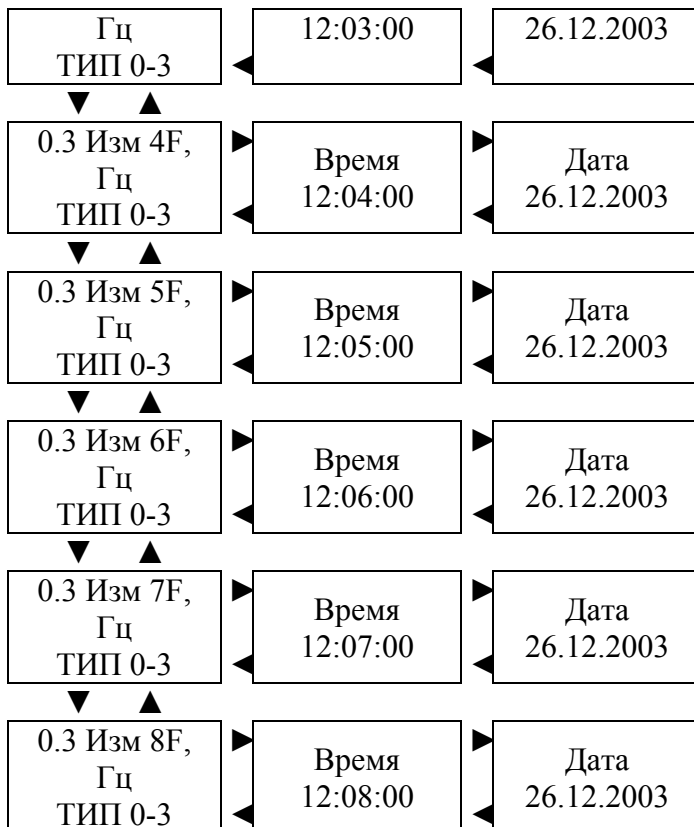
Гц
ТИП 0-3

12:03:00

26.12.2003

0.3 Изм 4F,
Гц
ТИП 0-3

Время
12:04:00

Дата
26.12.2003

0.3 Изм 5F,
Гц
ТИП 0-3

Время
12:05:00

Дата
26.12.2003

0.3 Изм 6F,
Гц
ТИП 0-3

Время
12:06:00

Дата
26.12.2003

0.3 Изм 7F,
Гц
ТИП 0-3

Время
12:07:00

Дата
26.12.2003

0.3 Изм 8F,
Гц
ТИП 0-3

Время
12:08:00

Дата
26.12.2003